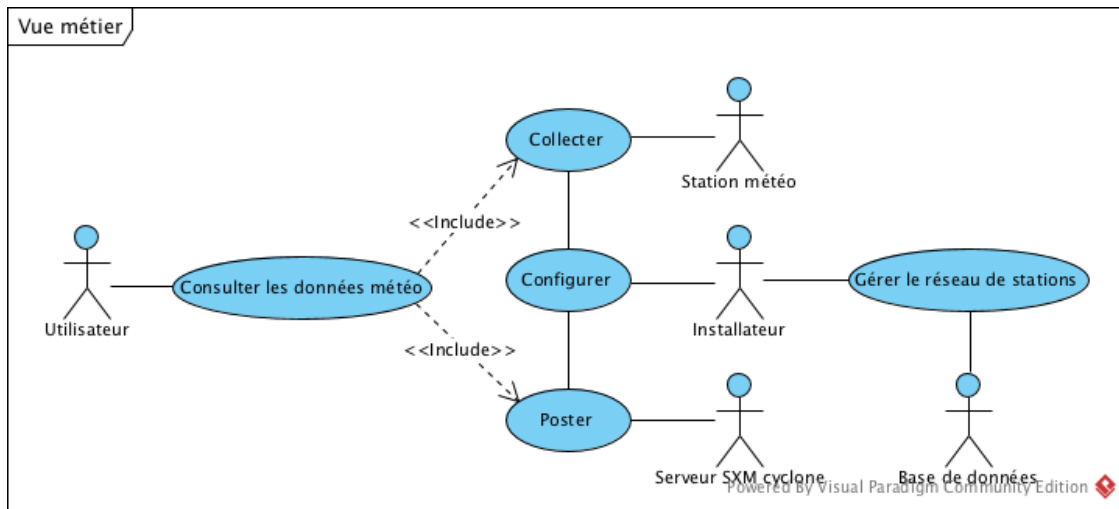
Vue métier

Collecter

Station météo

<<Include>>

Utilisateur

Consulter les données météo

Configurer

Installateur

Gérer le réseau de stations

<<Include>>

Poster

Serveur SXM cyclone

Base de données

Powered By Visual Paradigm Community Edition